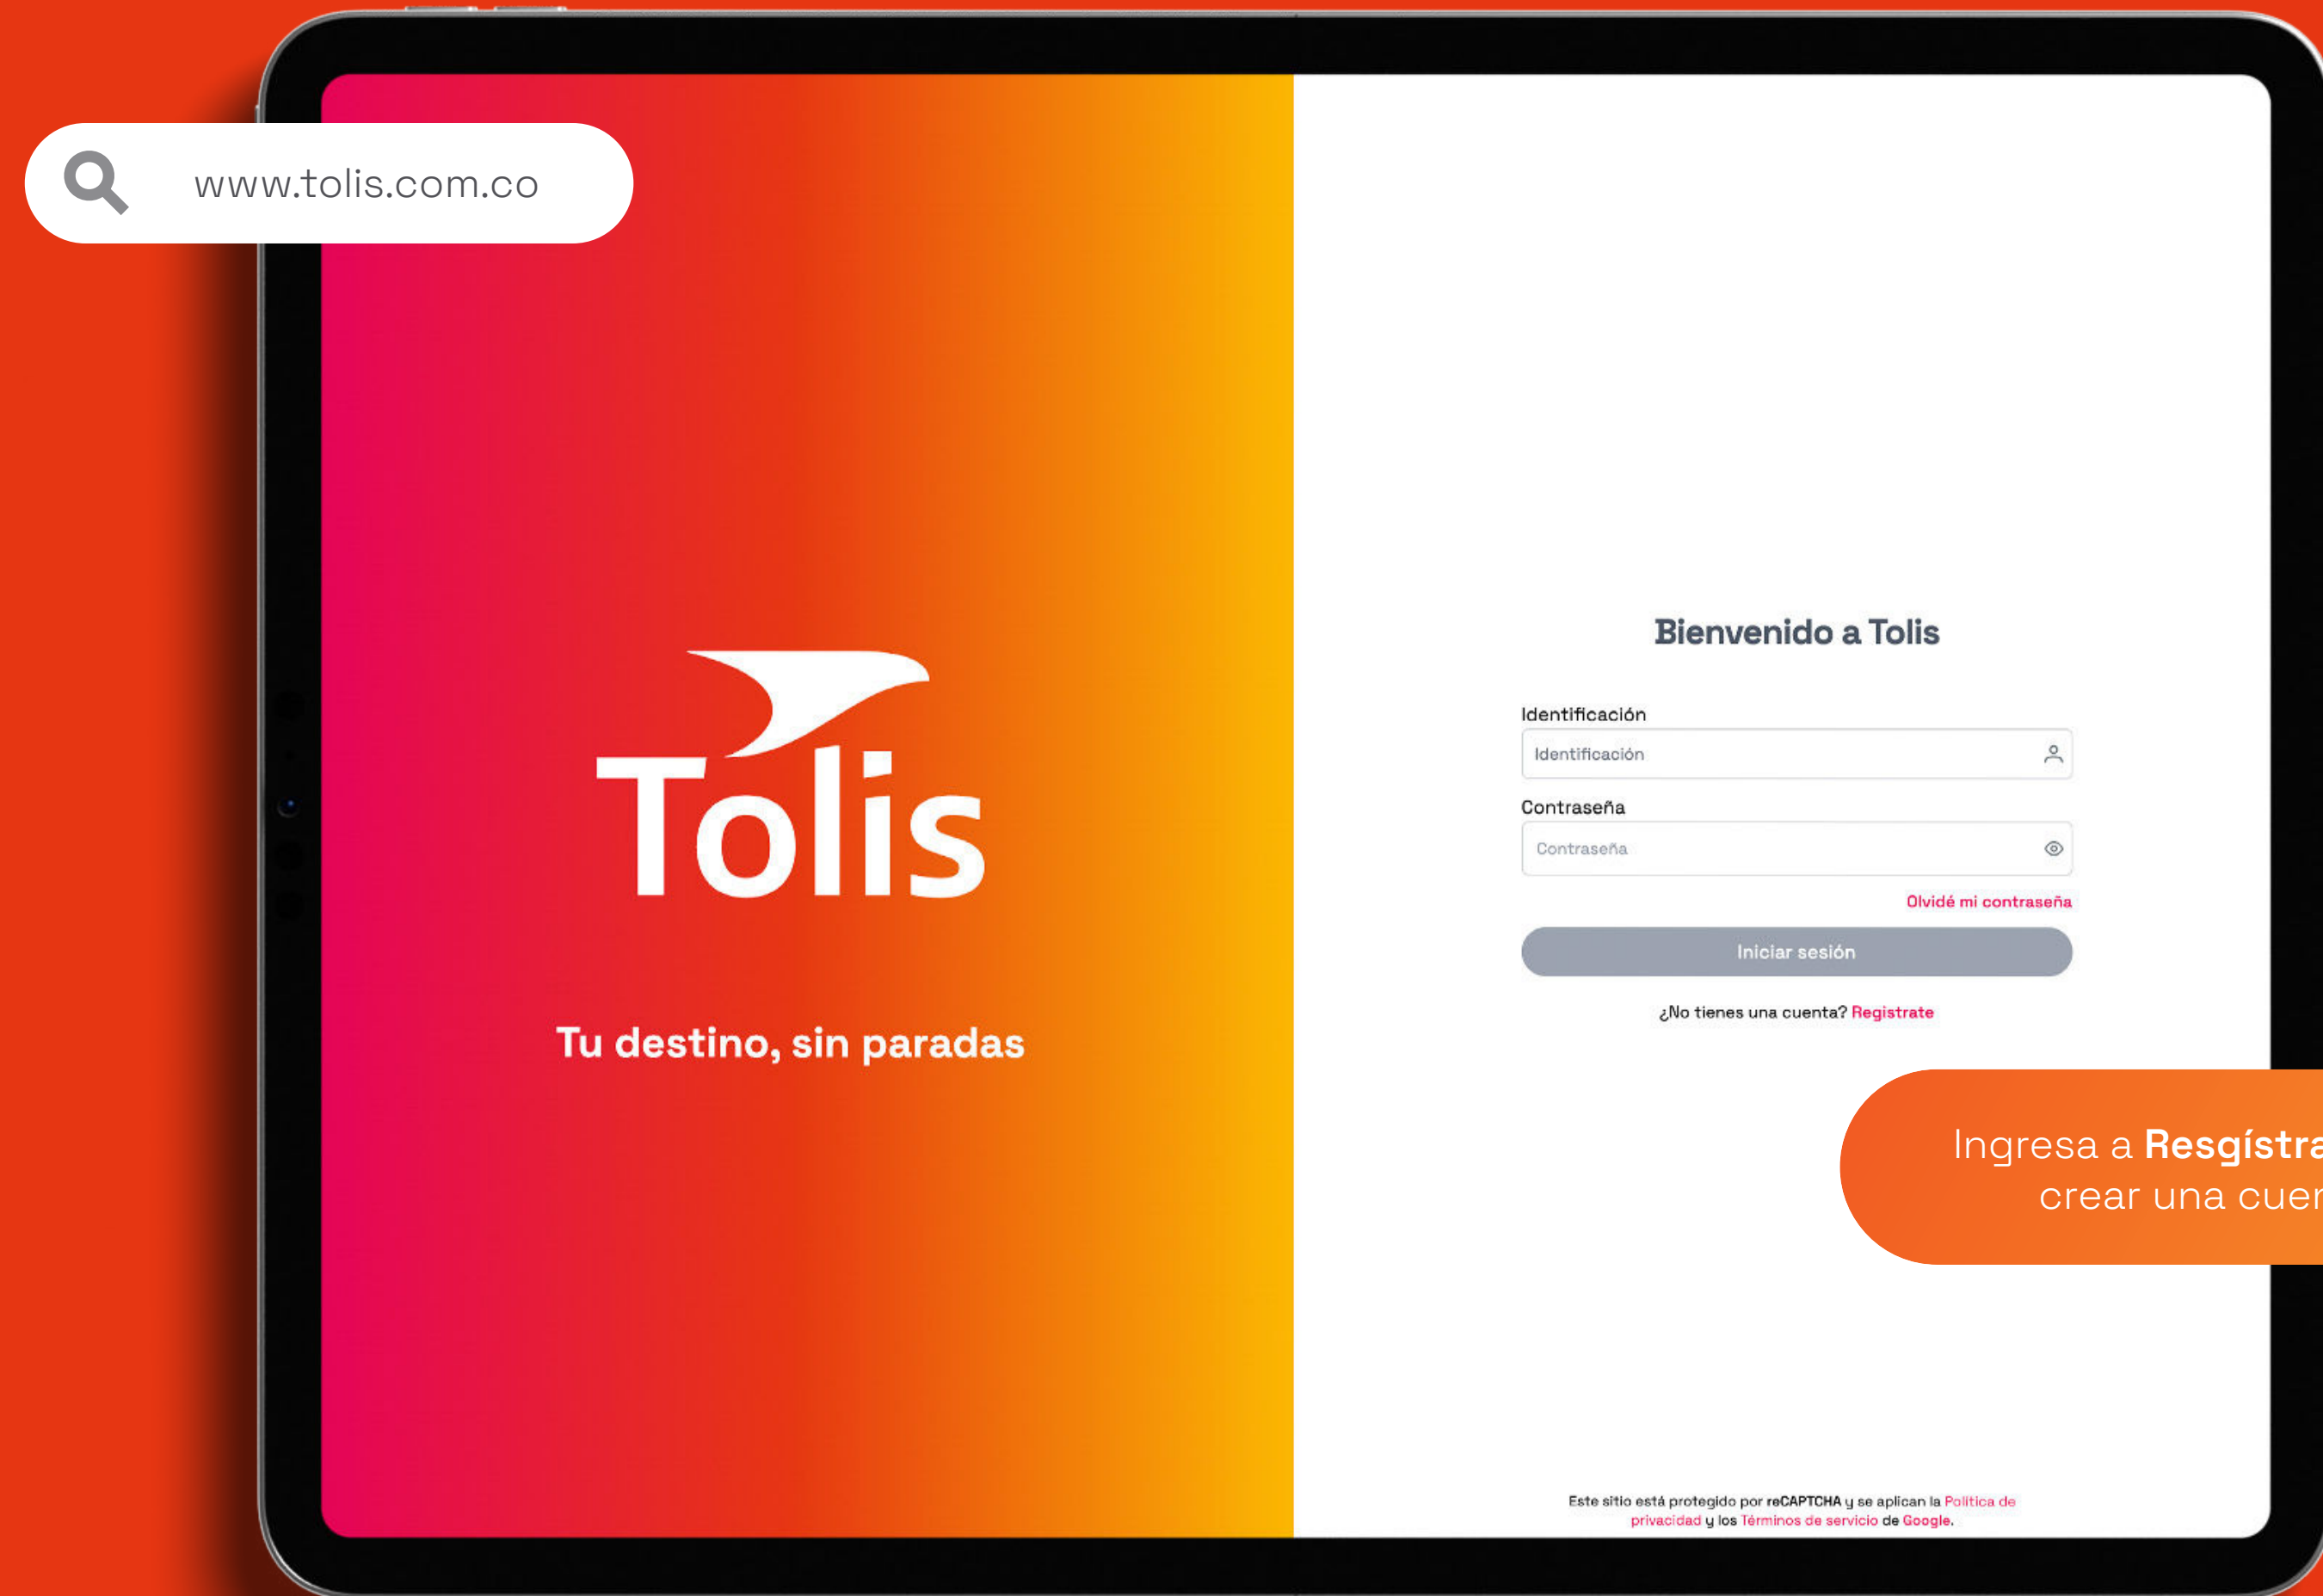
www.tolis.com.co

Tolis

Tu destino, sin paradas

Bienvenido a Tolis

Identificación

Identificación

Contraseña

Contraseña

Olvidé mi contraseña

Iniciar sesión

¿No tienes una cuenta? Registrate

Ingresa a Resgístra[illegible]
crear una cuen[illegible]

Este sitio está protegido por reCAPTCHA y se aplican la Política de privacidad y los Términos de servicio de Google.